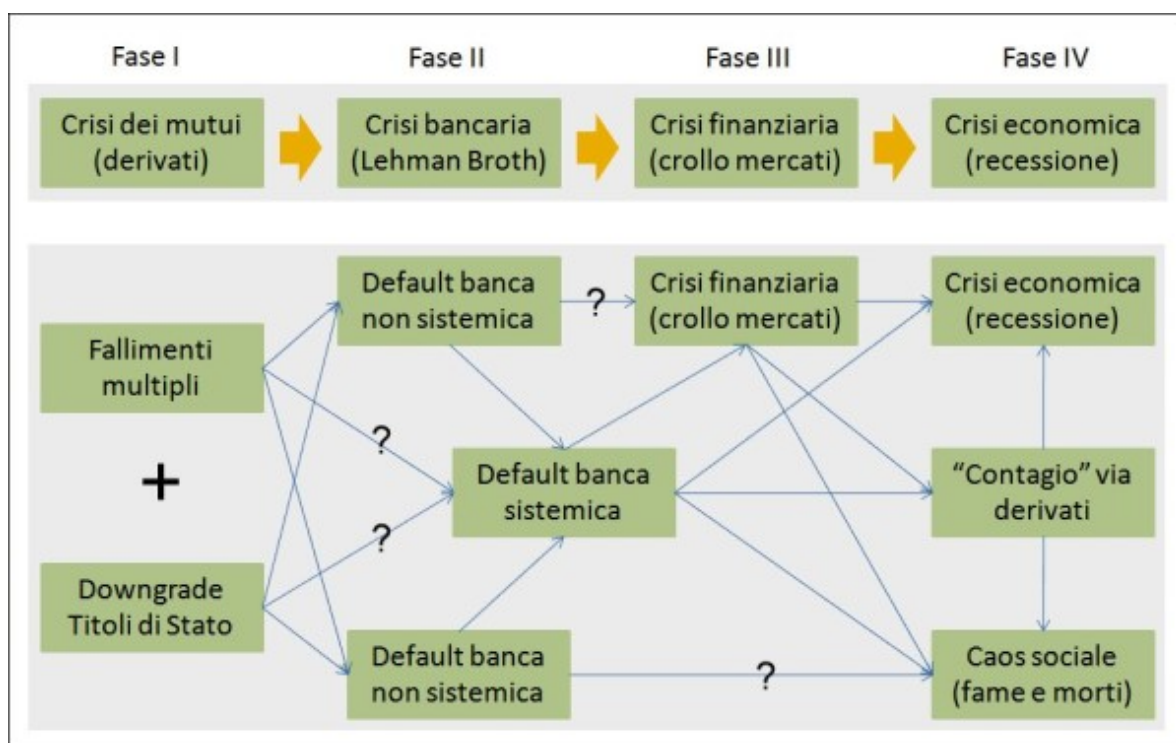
Fase I

Crisi dei mutui (derivati)

Fase II

Crisi bancaria (Lehman Broth)

Fase III

Crisi finanziaria (crollo mercati)

Fase IV

Crisi economica (recessione)

Default banca non sistemica

?

Crisi finanziaria (crollo mercati)

Crisi economica (recessione)

Fallimenti multipli

?

+

Default banca sistemica

"Contagio" via derivati

?

Downgrade Titoli di Stato

Default banca non sistemica

?

Caos sociale (fame e morti)